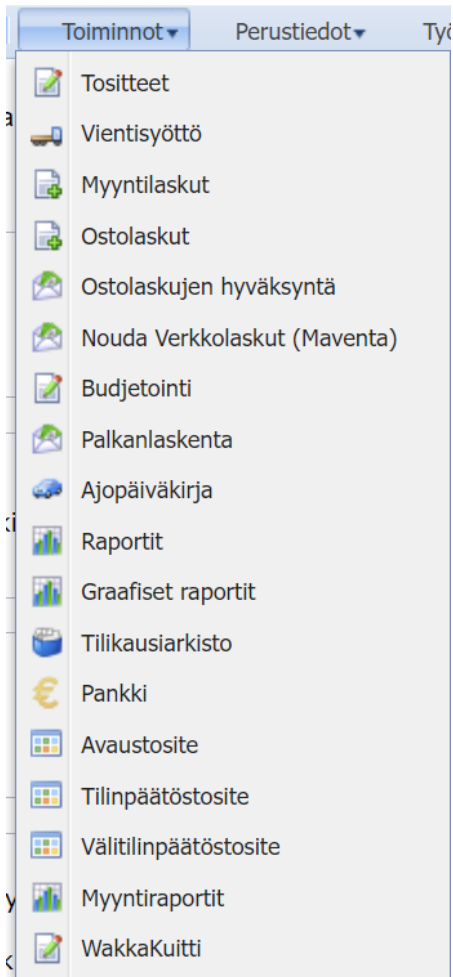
Toiminnot ▾ Perustiedot ▾ Ty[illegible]

Tositteet
Vientisyöttö
Myyntilaskut
Ostolaskut
Ostolaskujen hyväksyntä
Nouda Verkkolaskut (Maventa)
Budjetointi
Palkanlaskenta
Ajopäiväkirja
Raportit
Graafiset raportit
Tilikausiarkisto
Pankki
Avaustosite
Tilinpäätöstosite
Välitilinpäätöstosite
Myyntiraportit
WakkaKuitti